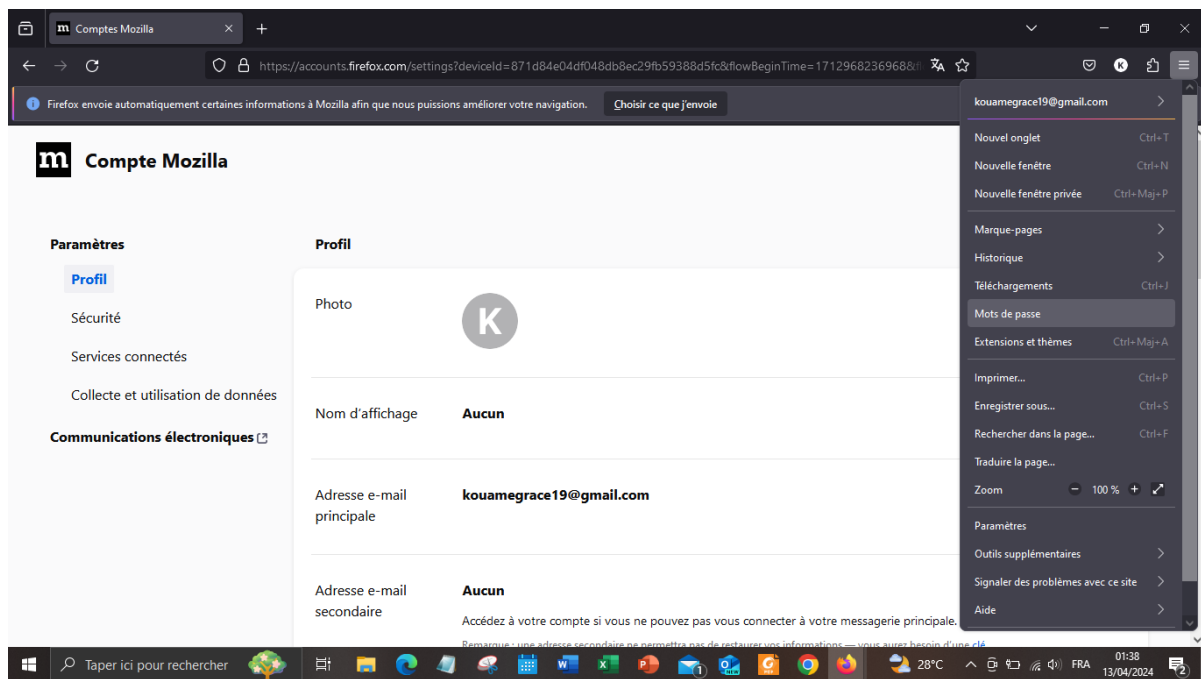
Comptes Mozilla

https://accounts.firefox.com/settings?deviceId=871d84e04df048db8ec29fb59388d5fc&flowBeginTime=1712968236968&f

Firefox envoie automatiquement certaines informations à Mozilla afin que nous puissions améliorer votre navigation.

Choisir ce que j'envoie

Compte Mozilla

Paramètres

Profil

Sécurité

Services connectés

Collecte et utilisation de données

Communications électroniques

Profil

Photo

K

Nom d'affichage

Aucun

Adresse e-mail principale

kouamegrace19@gmail.com

Adresse e-mail secondaire

Aucun

Accédez à votre compte si vous ne pouvez pas vous connecter à votre messagerie principale.

Remarque : une adresse secondaire ne permettra pas de restaurer vos informations — vous aurez besoin d'une clé

kouamegrace19@gmail.com

Nouvel onglet Ctrl+T

Nouvelle fenêtre Ctrl+N

Nouvelle fenêtre privée Ctrl+Maj+P

Marque-pages

Historique

Téléchargements Ctrl+J

Mots de passe

Extensions et thèmes Ctrl+Maj+A

Imprimer... Ctrl+P

Enregistrer sous... Ctrl+S

Rechercher dans la page... Ctrl+F

Traduire la page...

Zoom 100 %

Paramètres

Outils supplémentaires

Signaler des problèmes avec ce site

Aide

Taper ici pour rechercher

28°C

FRA

01:38
13/04/2024